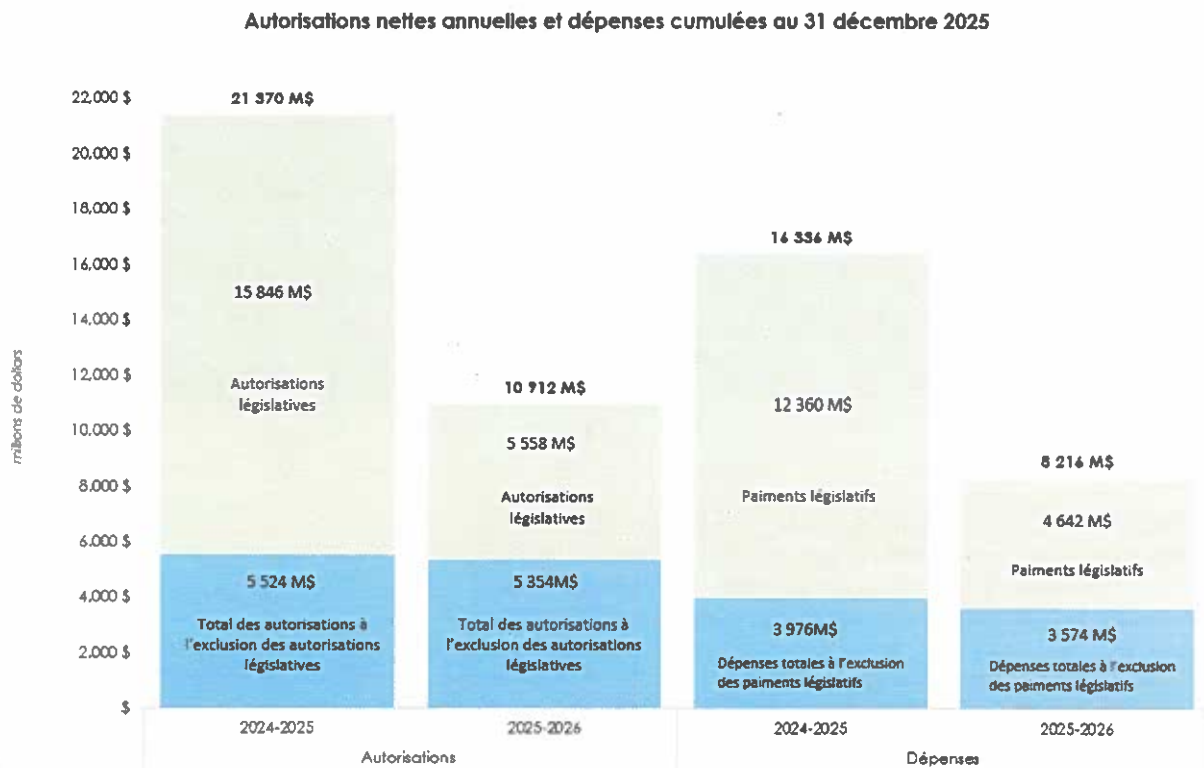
Autorisations nettes annuelles et dépenses cumulées au 31 décembre 2025

millions de dollars

22,000 $
20,000 $
18,000 $
16,000 $
14,000 $
12,000 $
10,000 $
8,000 $
6,000 $
4,000 $
2,000 $
$

21 370 M$
15 846 M$
Autorisations législatives
5 524 M$
Total des autorisations à l'exclusion des autorisations législatives

10 912 M$
5 558 M$
Autorisations législatives
5 354M$
Total des autorisations à l'exclusion des autorisations législatives

16 336 M$
12 360 M$
Paiments législatifs
3 976M$
Dépenses totales à l'exclusion des paiments législatifs

8 216 M$
4 642 M$
Paiments législatifs
3 574 M$
Dépenses totales à l'exclusion des paiments législatifs

2024-2025
2025-2026
2024-2025
2025-2026
Autorisations
Dépenses